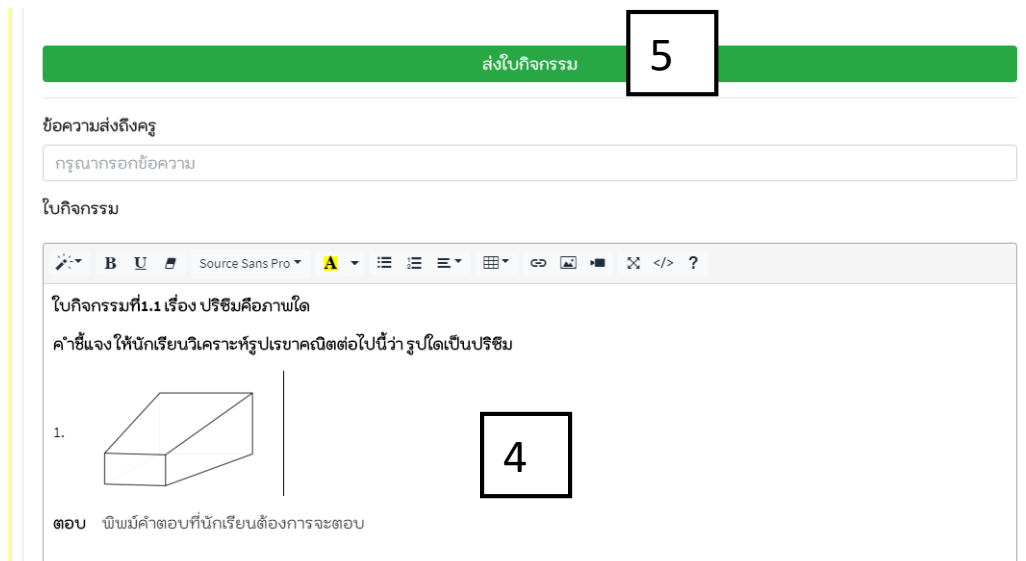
ส่งใบกิจกรรม

5

ข้อความส่งถึงครู

กรุณากรอกข้อความ

ใบกิจกรรม

B U Source Sans Pro A ?

ใบกิจกรรมที่1.1 เรื่อง ปริซึมคือภาพใด

คำชี้แจง ให้นักเรียนวิเคราะห์รูปเรขาคณิตต่อไปนี้ว่า รูปใดเป็นปริซึม

1.

4

ตอบ พิมพ์คำตอบที่นักเรียนต้องการจะตอบ